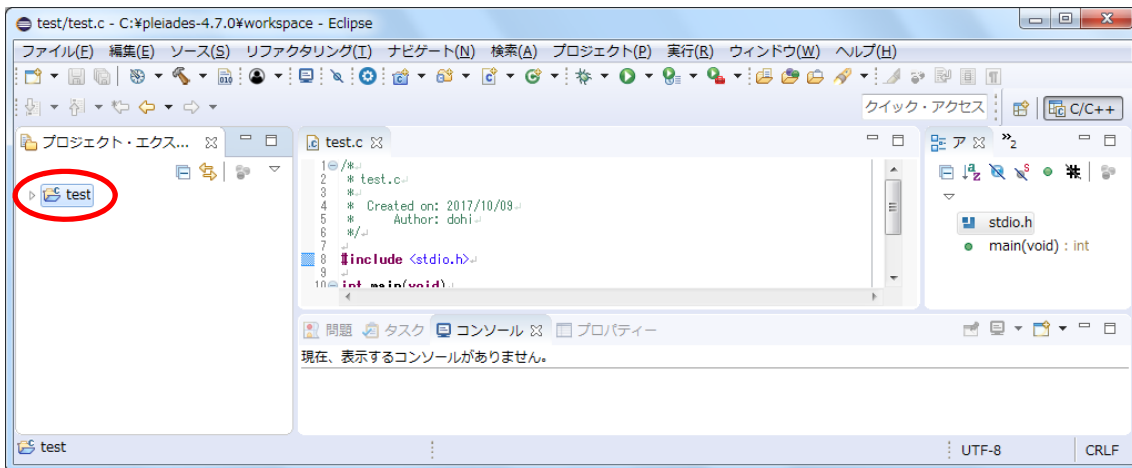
test/test.c - C:¥pleiades-4.7.0¥workspace - Eclipse

ファイル(F) 編集(E) ソース(S) リファクタリング(T) ナビゲート(N) 検索(A) プロジェクト(P) 実行(R) ウィンドウ(W) ヘルプ(H)

クイック・アクセス

C/C++

プロジェクト・エクス...

test

test.c

1 /*
2 * test.c
3 *
4 * Created on: 2017/10/09
5 * Author: dohi
6 */
7
8 #include <stdio.h>
9
10 int main(void)

ア

»2

stdio.h

main(void) : int

問題 タスク コンソール プロパティー

現在、表示するコンソールがありません。

test

UTF-8

CRLF